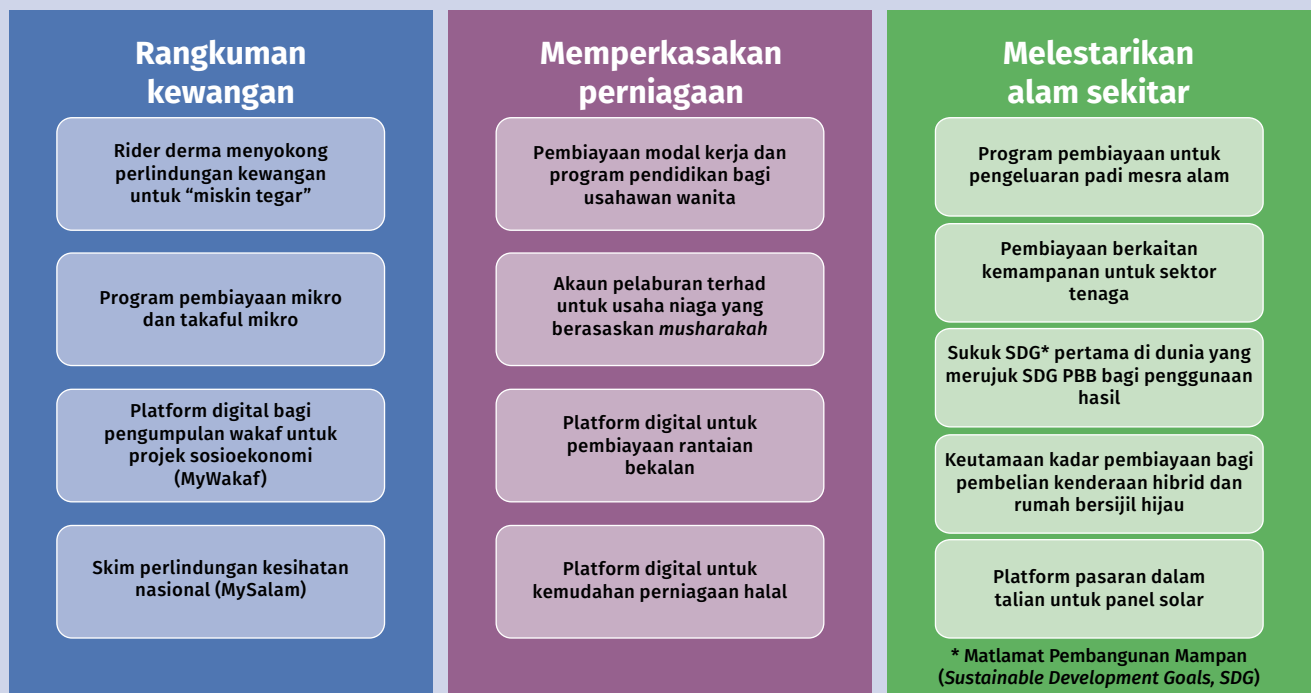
Rangkuman kewangan

Rider derma menyokong perlindungan kewangan untuk "miskin tegar"

Program pembiayaan mikro dan takaful mikro

Platform digital bagi pengumpulan wakaf untuk projek sosioekonomi (MyWakaf)

Skim perlindungan kesihatan nasional (MySalam)

Memperkasakan perniagaan

Pembiayaan modal kerja dan program pendidikan bagi usahawan wanita

Akaun pelaburan terhad untuk usaha niaga yang berasaskan musharakah

Platform digital untuk pembiayaan rantaian bekalan

Platform digital untuk kemudahan perniagaan halal

Melestarikan alam sekitar

Program pembiayaan untuk pengeluaran padi mesra alam

Pembiayaan berkaitan kemampanan untuk sektor tenaga

Sukuk SDG* pertama di dunia yang merujuk SDG PBB bagi penggunaan hasil

Keutamaan kadar pembiayaan bagi pembelian kenderaan hibrid dan rumah bersijil hijau

Platform pasaran dalam talian untuk panel solar

* Matlamat Pembangunan Mampan (Sustainable Development Goals, SDG)